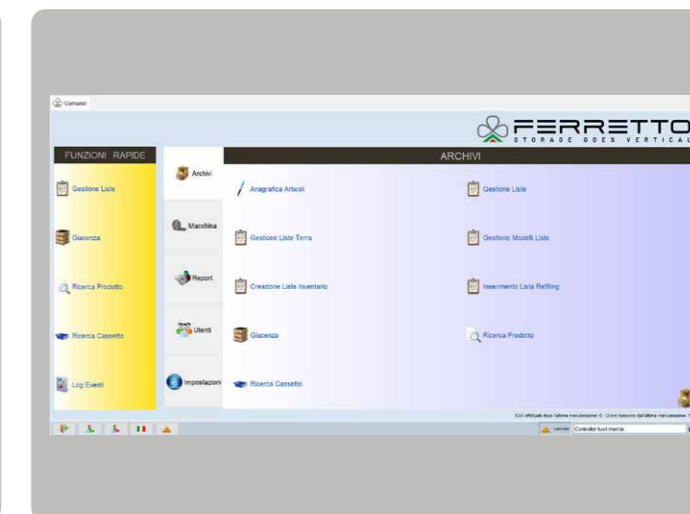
Comandi

FERRETTO
STORAGE GOES VERTICAL

FUNZIONI RAPIDE

Gestione Liste

Giacenza

Ricerca Prodotto

Ricerca Cassetto

Log Eventi

Archivi

Macchina

Report

Utenti

Impostazioni

ARCHIVI

Anagrafica Articoli

Gestione Liste

Gestione Liste Terra

Gestione Modelli Liste

Creazione Liste Inventario

Inserimento Lista Refilling

Giacenza

Ricerca Prodotto

Ricerca Cassetto

Cicli effettuati dopo l'ultima manutenzione: 0 - Giorni trascorsi dall'ultima manutenzione: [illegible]

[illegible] Controllori fuori marcia